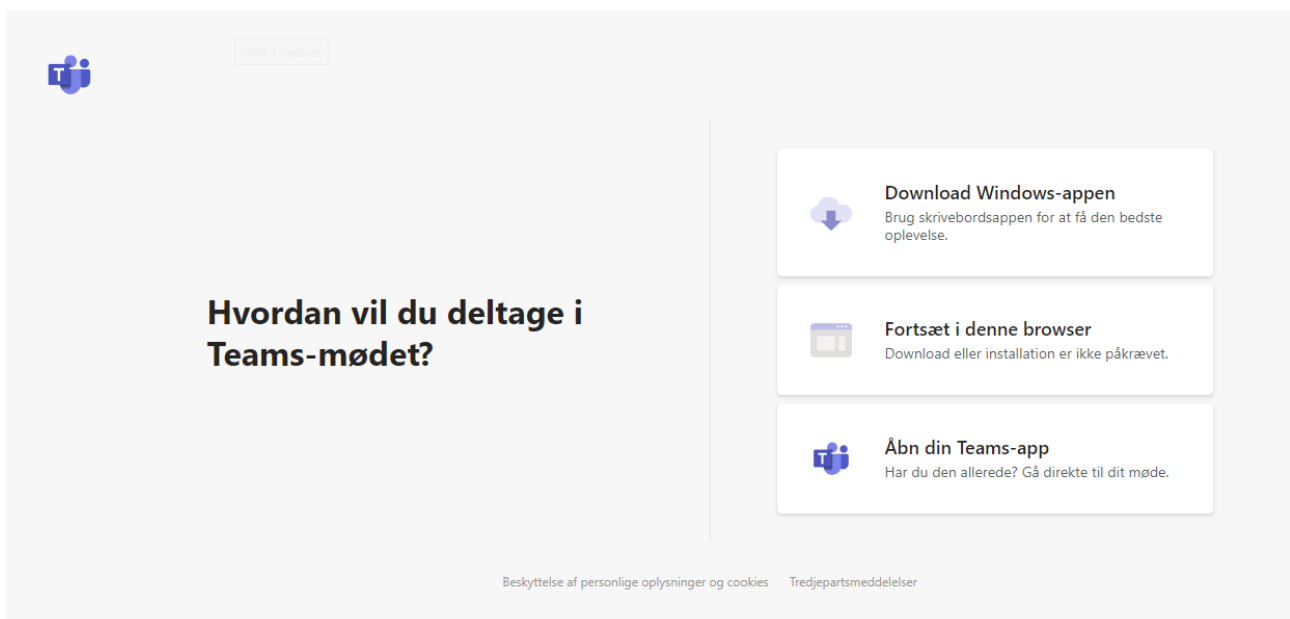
Start a capture

Hvordan vil du deltage i Teams-mødet?

Download Windows-appen
Brug skrivebordsappen for at få den bedste oplevelse.

Fortsæt i denne browser
Download eller installation er ikke påkrævet.

Åbn din Teams-app
Har du den allerede? Gå direkte til dit møde.

Beskyttelse af personlige oplysninger og cookies   Tredjepartsmeddelelser